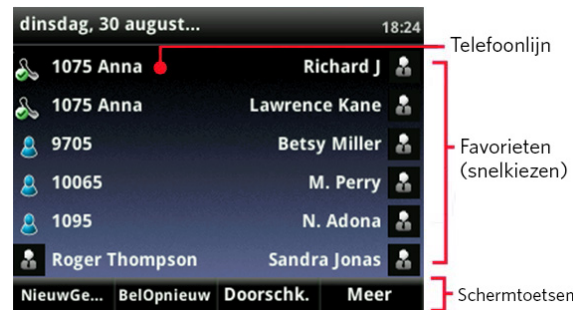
dinsdag, 30 august... 18:24

1075 Anna
1075 Anna
9705
10065
1095
Roger Thompson

Richard J
Lawrence Kane
Betsy Miller
M. Perry
N. Adona
Sandra Jonas

NieuwGe... BelOpnieuw Doorschk. Meer

Telefoonlijn

Favorieten (snelkiezen)

Schermtoetsen